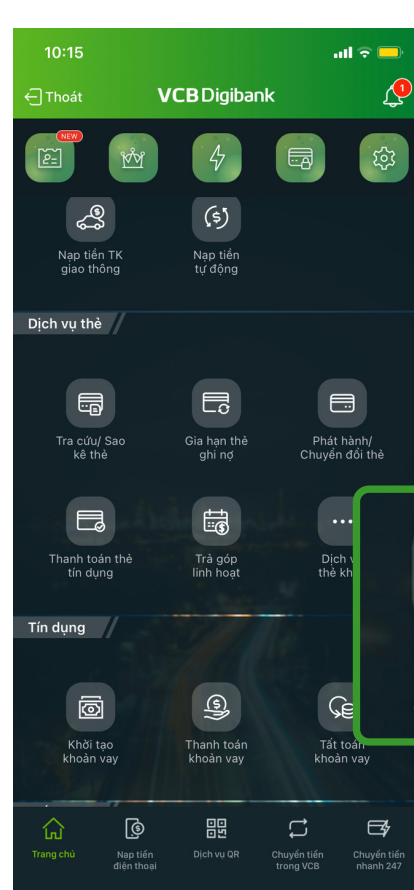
10:15

Thoát

VCB Digibank

1

NEW

Nạp tiền TK giao thông

Nạp tiền tự động

Dịch vụ thẻ

Tra cứu/ Sao kê thẻ

Gia hạn thẻ ghi nợ

Phát hành/ Chuyển đổi thẻ

Thanh toán thẻ tín dụng

Trả góp linh hoạt

Dịch v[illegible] thẻ kh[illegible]

Tín dụng

Khởi tạo khoản vay

Thanh toán khoản vay

Tất toán khoản vay

Trang chủ

Nạp tiền điện thoại

Dịch vụ QR

Chuyển tiền trong VCB

Chuyển tiền nhanh 247